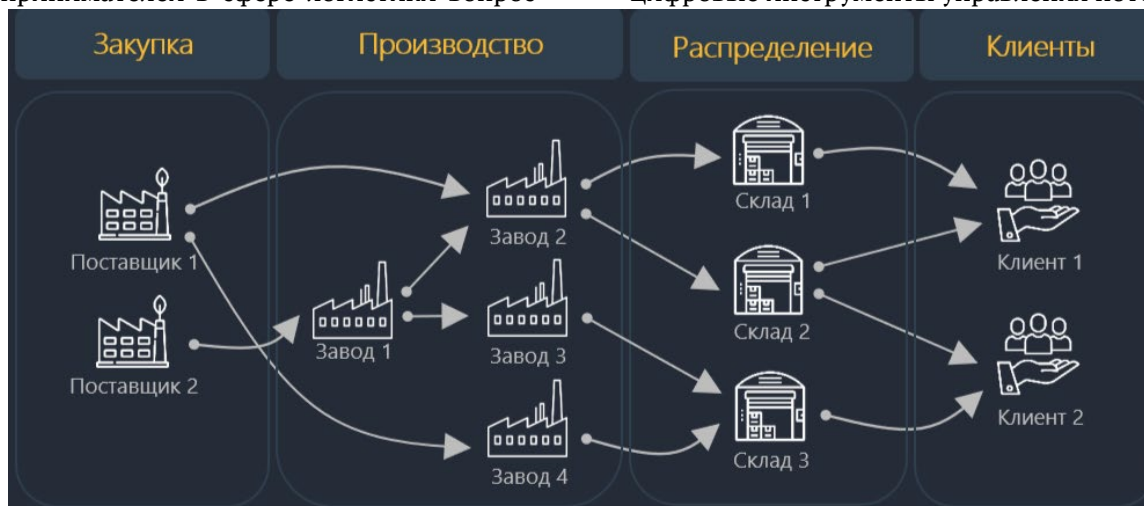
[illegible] в сфере логистики вопрос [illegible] цифровые инструменты управления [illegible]

Закупка

Производство

Распределение

Клиенты

Поставщик 1

Поставщик 2

Завод 1

Завод 2

Завод 3

Завод 4

Склад 1

Склад 2

Склад 3

Клиент 1

Клиент 2